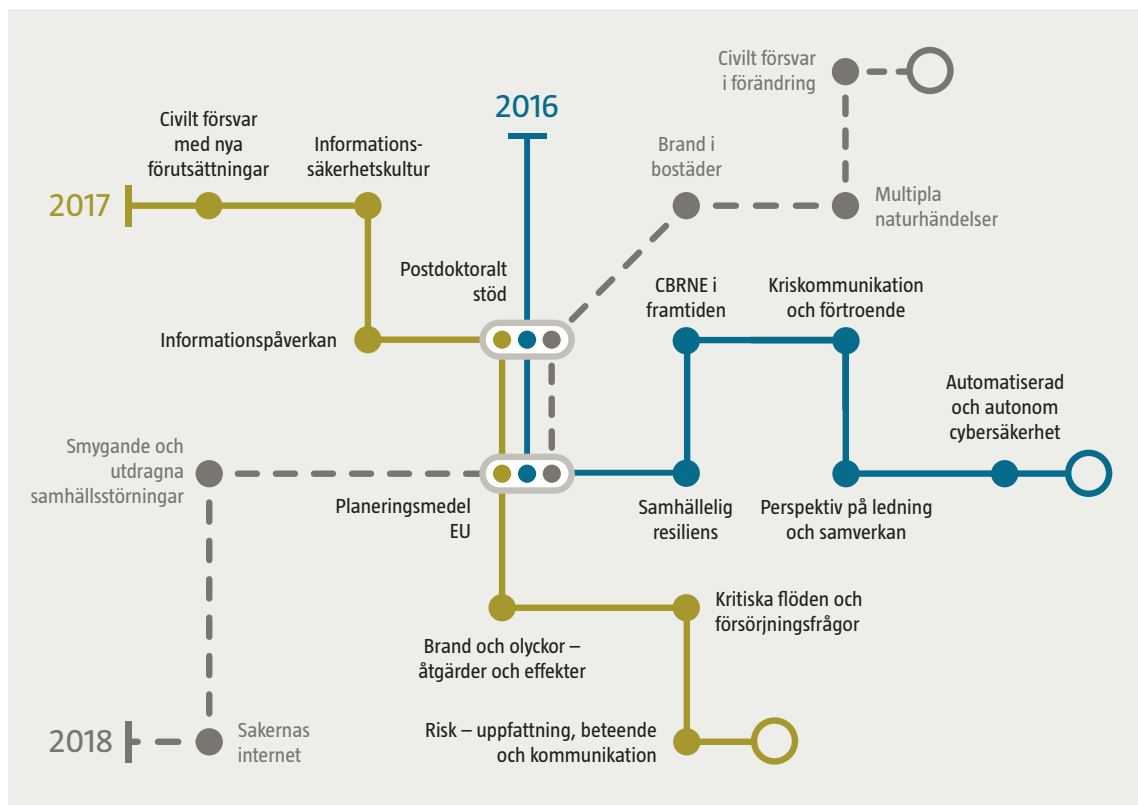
Civilt försvar i förändring

2016

Brand i bostäder

Civilt försvar med nya förutsättningar

Informationssäkerhetskultur

2017

Multipla naturhändelser

Postdoktoralt stöd

CBRNE i framtiden

Kriskommunikation och förtroende

Informationspåverkan

Automatiserad och autonom cybersäkerhet

Smygande och utdragna samhällsstörningar

Planeringsmedel EU

Samhällelig resiliens

Perspektiv på ledning och samverkan

Kritiska flöden och försörjningsfrågor

Brand och olyckor – åtgärder och effekter

Risk – uppfattning, beteende och kommunikation

2018

Sakernas internet